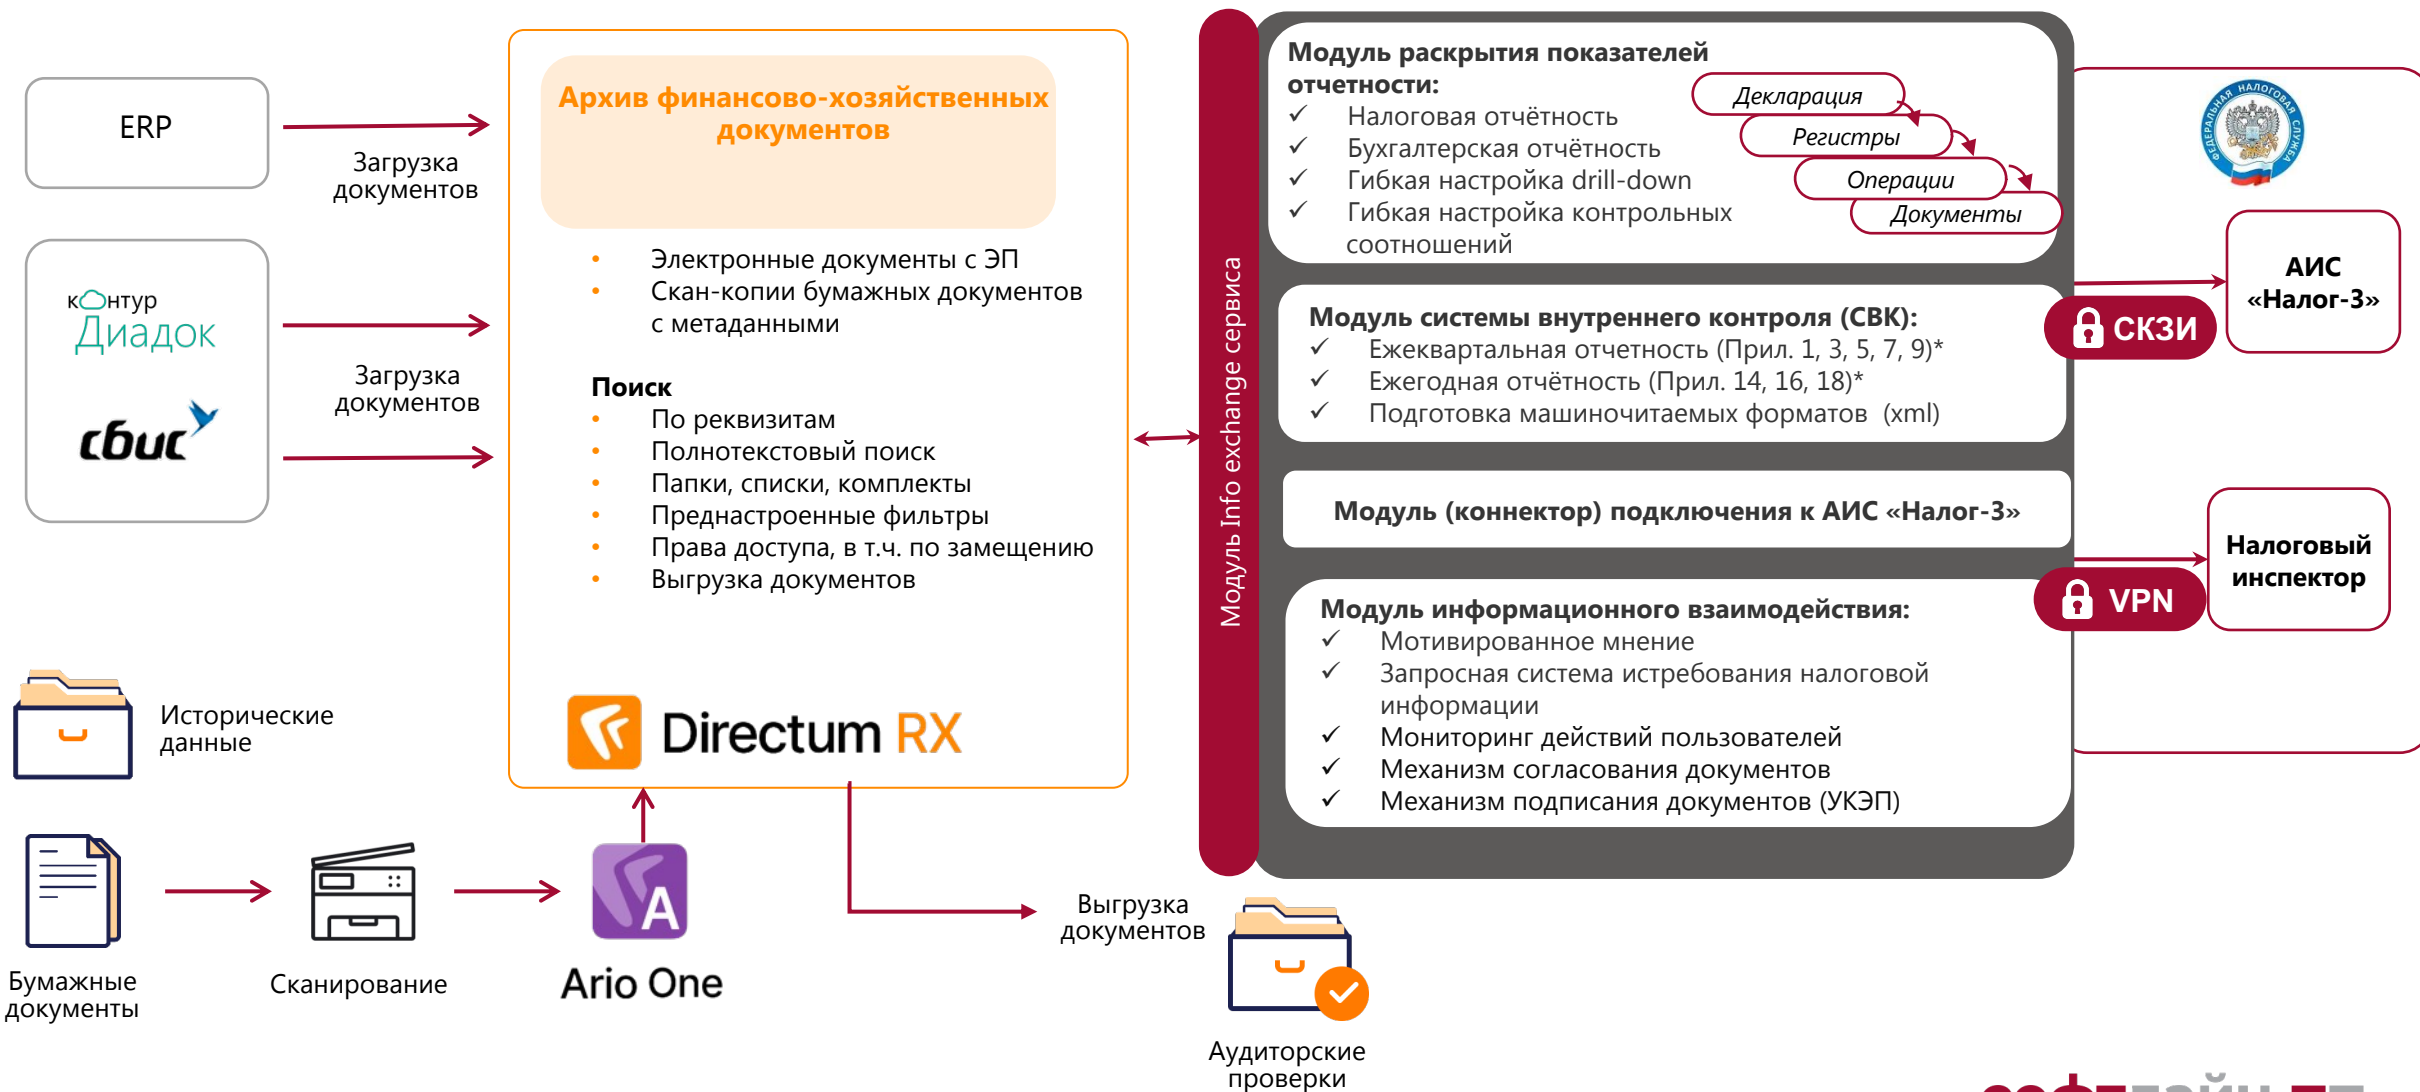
ERP

Загрузка документов

контур Диадок

сбис

Загрузка документов

Архив финансово-хозяйственных документов

• Электронные документы с ЭП
• Скан-копии бумажных документов с метаданными

Поиск
• По реквизитам
• Полнотекстовый поиск
• Папки, списки, комплекты
• Преднастроенные фильтры
• Права доступа, в т.ч. по замещению
• Выгрузка документов

Directum RX

Исторические данные

Бумажные документы

Сканирование

Ario One

Выгрузка документов

Аудиторские проверки

Модуль Info exchange сервиса

Модуль раскрытия показателей отчетности:
✓ Налоговая отчётность
✓ Бухгалтерская отчётность
✓ Гибкая настройка drill-down
✓ Гибкая настройка контрольных соотношений

Декларация
Регистры
Операции
Документы

Модуль системы внутреннего контроля (СВК):
✓ Ежеквартальная отчетность (Прил. 1, 3, 5, 7, 9)*
✓ Ежегодная отчётность (Прил. 14, 16, 18)*
✓ Подготовка машиночитаемых форматов (xml)

Модуль (коннектор) подключения к АИС «Налог-3»

Модуль информационного взаимодействия:
✓ Мотивированное мнение
✓ Запросная система истребования налоговой информации
✓ Мониторинг действий пользователей
✓ Механизм согласования документов
✓ Механизм подписания документов (УКЭП)

ФЕДЕРАЛЬНАЯ НАЛОГОВАЯ СЛУЖБА

СКЗИ

АИС «Налог-3»

VPN

Налоговый инспектор

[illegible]